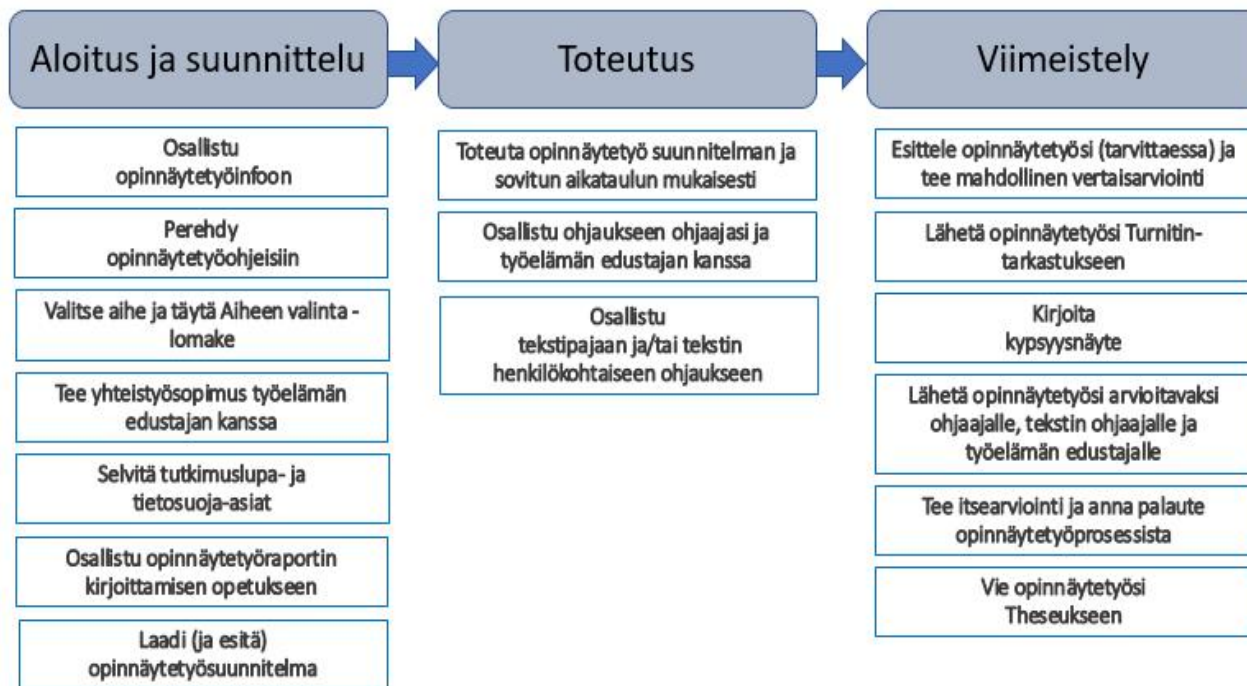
Aloitus ja suunnittelu

Osallistu opinnäytetyöinfoon

Perehdy opinnäytetyöohjeisiin

Valitse aihe ja täytä Aiheen valinta -lomake

Tee yhteistyösopimus työelämän edustajan kanssa

Selvitä tutkimuslupa- ja tietosuoja-asiat

Osallistu opinnäytetyöraportin kirjoittamisen opetukseen

Laadi (ja esitä) opinnäytetyösuunnitelma

Toteutus

Toteuta opinnäytetyö suunnitelman ja sovitun aikataulun mukaisesti

Osallistu ohjaukseen ohjaajasi ja työelämän edustajan kanssa

Osallistu tekstipajaan ja/tai tekstin henkilökohtaiseen ohjaukseen

Viimeistely

Esittele opinnäytetyösi (tarvittaessa) ja tee mahdollinen vertaisarviointi

Lähetä opinnäytetyösi Turnitin-tarkastukseen

Kirjoita kypsyysnäyte

Lähetä opinnäytetyösi arvioitavaksi ohjaajalle, tekstin ohjaajalle ja työelämän edustajalle

Tee itsearviointi ja anna palaute opinnäytetyöprosessista

Vie opinnäytetyösi Theseukseen